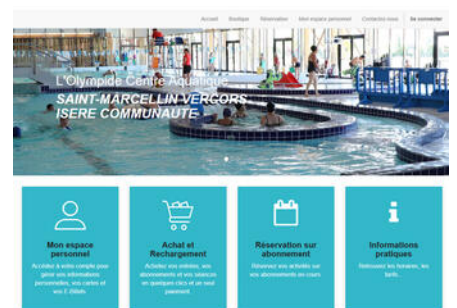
Accueil Boutique Réservation Mon espace personnel Contactez-nous Se connecter

L'Olympide Centre Aquatique

SAINT-MARCELLIN VERCORS ISERE COMMUNAUTE

Mon espace personnel

Accédez à votre compte pour gérer vos informations personnelles, vos cartes et vos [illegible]

Achat et Rechargement

Achetez vos entrées, vos abonnements et vos séances en quelques clics et un seul paiement.

Réservation sur abonnement

Réservez vos activités sur abonnement ou vos abonnements en cours

Informations pratiques

Retrouvez les horaires, les tarifs...